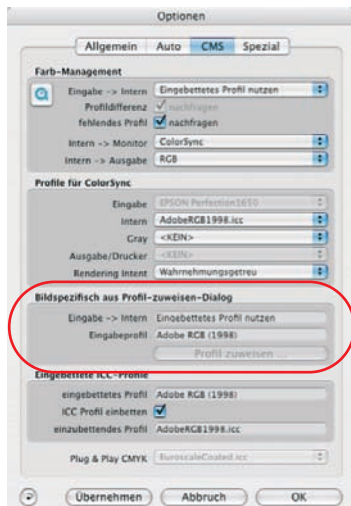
Optionen

Allgemein | Auto | CMS | Spezial

Farb-Management

Eingabe -> Intern: Eingebettetes Profil nutzen
Profildifferenz: nachfragen
fehlendes Profil: nachfragen
Intern -> Monitor: ColorSync
Intern -> Ausgabe: RGB

Profile für ColorSync

Eingabe: EPSON Perfection1650
Intern: AdobeRGB1998.icc
Gray: <KEIN>
Ausgabe/Drucker: <KEIN>
Rendering Intent: Wahrnehmungsgetreu

Bildspezifisch aus Profil-zuweisen-Dialog

Eingabe -> Intern: Eingebettetes Profil nutzen
Eingabeprofil: Adobe RGB (1998)
Profil zuweisen ...

Eingebettete ICC-Profile

eingebettetes Profil: Adobe RGB (1998)
ICC Profil einbetten
einzubettendes Profil: AdobeRGB1998.icc

Plug & Play CMYK: EuroscaleCoated.icc

Übernehmen | Abbruch | OK